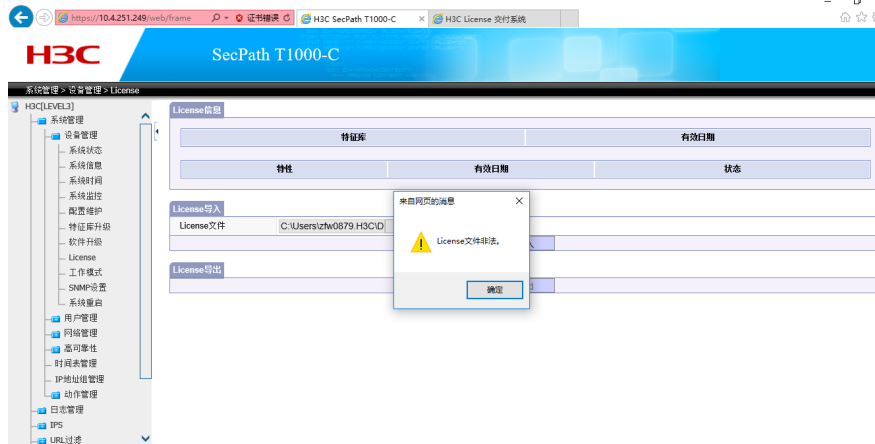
https://10.4.251.249/web/frame
证书错误
H3C SecPath T1000-C
H3C License 交付系统

H3C
SecPath T1000-C

系统管理 > 设备管理 > License

H3C[LEVEL3]
系统管理
设备管理
系统状态
系统信息
系统时间
系统监控
配置维护
特征库升级
软件升级
License
工作模式
SNMP设置
系统重启
用户管理
网络管理
高可靠性
时间表管理
IP地址组管理
动作管理
日志管理
IPS
URL过滤

License信息
| 特征库 | 有效日期 |
|---|---|

| 特性 | 有效日期 | 状态 |
|---|---|---|

License导入
License文件 C:\Users\zfw0879.H3C\D

License导出

来自网页的消息
License文件非法。
确定